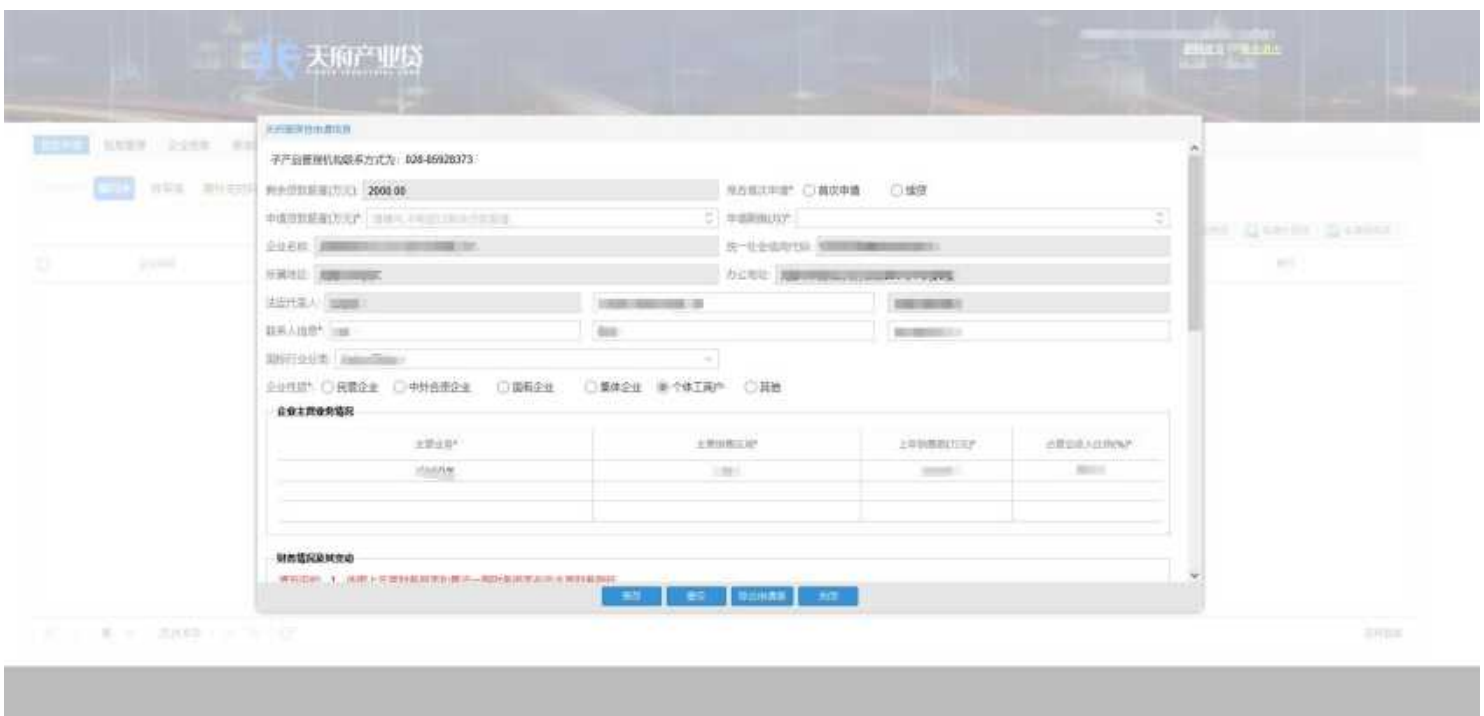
天府产业贷

子产品管理机构联系方式为：028-85928373

剩余贷款额度(万元) 2000.00

是否首次申请* ○首次申请 ○续贷

申请贷款额度(万元)*

申请期限(月)*

企业名称

统一社会信用代码

所属地区

办公地址

法定代表人

联系人信息*

国标行业分类

企业性质* ○民营企业 ○中外合资企业 ○国有企业 ○集体企业 ◉个体工商户 ○其他

企业主营业务情况

| 主营业务* | 主要销售区域* | 上年销售额(万元)* | 占营业收入比例(%)* |
|---|---|---|---|
| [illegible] | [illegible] | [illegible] | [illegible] |
| | | | |
| | | | |

财务情况及其变动

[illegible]

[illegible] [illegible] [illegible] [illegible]